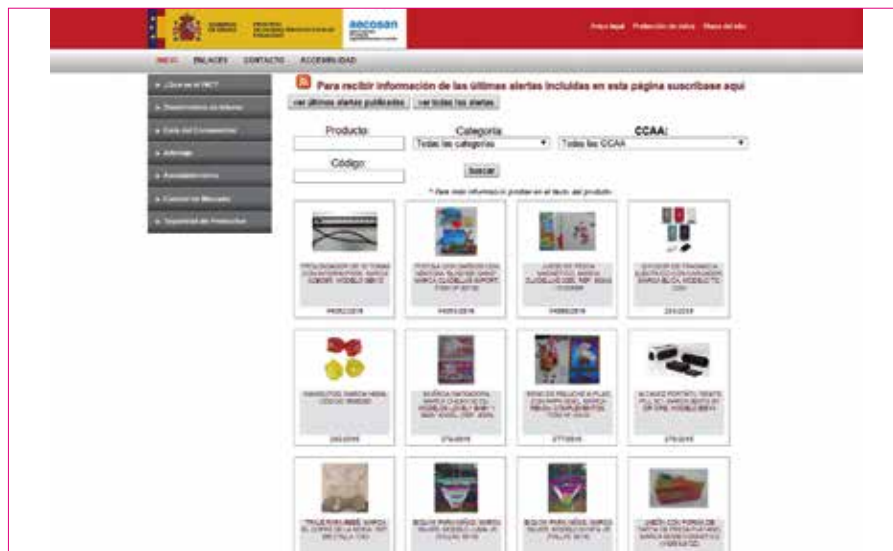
aecosan

Aviso legal Protección de datos Mapa del sitio

INICIO ENLACES CONTACTO ACCESIBILIDAD

¿Qué es el INC?
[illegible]
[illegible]
Arbitraje
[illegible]
Control de Mercado
Seguridad de Productos

Para recibir información de las últimas alertas incluidas en esta página suscríbase aquí

ver últimas alertas publicadas | ver todas las alertas

Producto:

Categoría:
Todas las categorías

CCAA:
Todas las CCAA

Código:

Buscar

* Para más información pinchar en el texto del producto

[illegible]

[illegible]

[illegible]

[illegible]